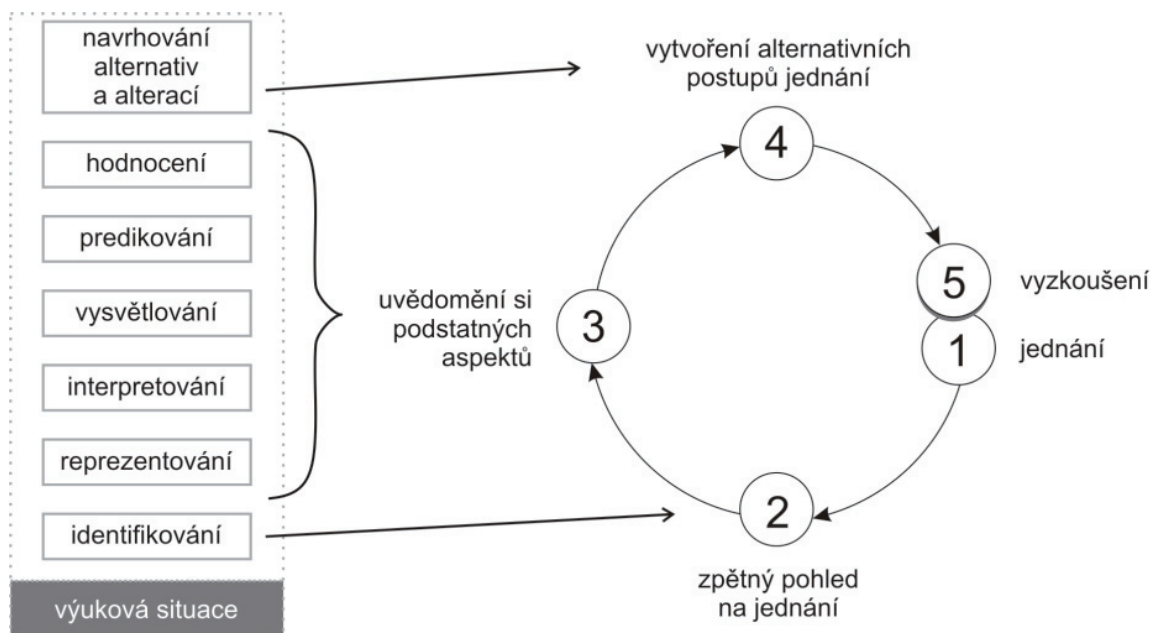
navrhování alternativ a alterací

hodnocení

predikování

vysvětlování

interpretování

reprezentování

identifikování

výuková situace

vytvoření alternativních postupů jednání

4

5

vyzkoušení

uvědomění si podstatných aspektů

3

1

jednání

2

zpětný pohled na jednání